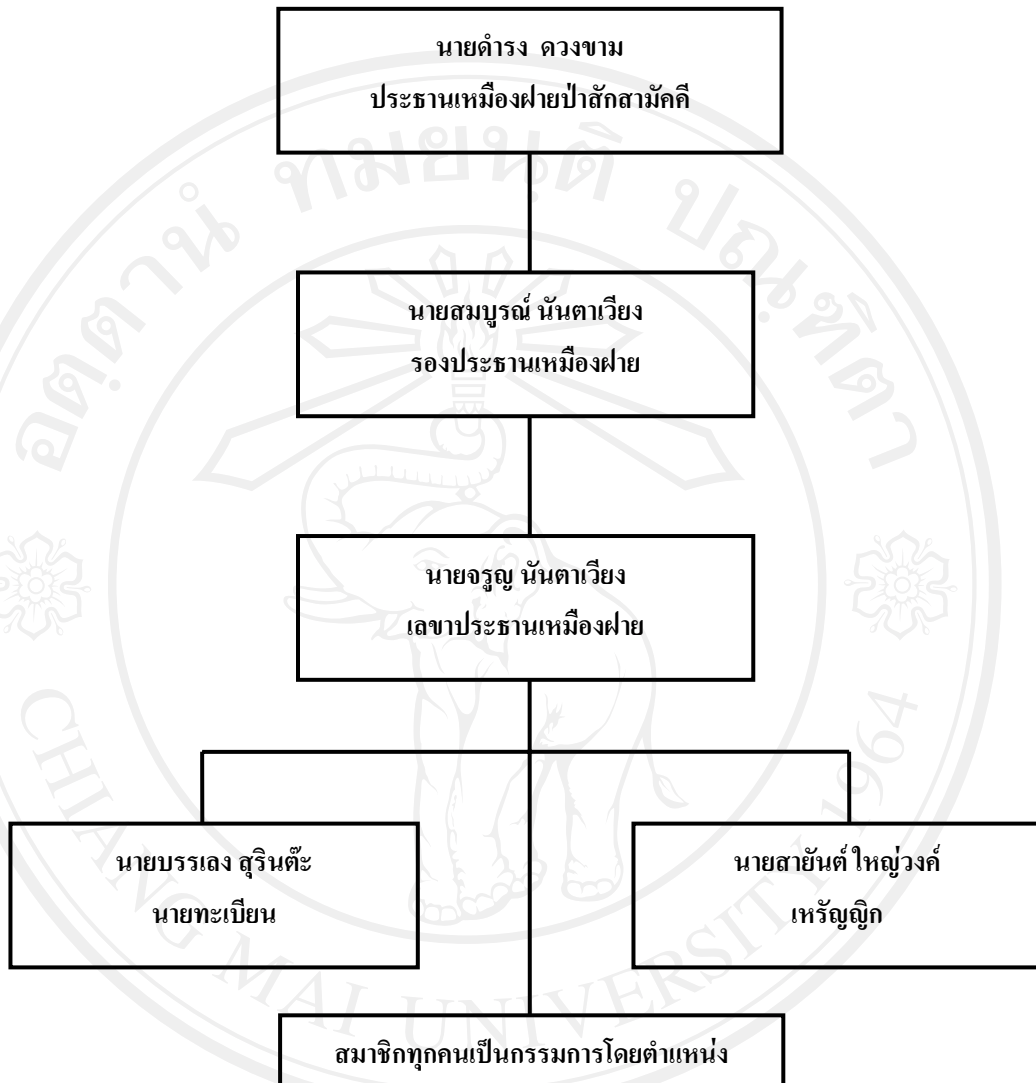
นายดำรง ดวงขาม
ประธานเหมืองฝายป่าสักสามัคคี

นายสมบูรณ์ นันตาเวียง
รองประธานเหมืองฝาย

นายจรูญ นันตาเวียง
เลขาประธานเหมืองฝาย

นายบรรเลง สุรินต๊ะ
นายทะเบียน

นายสายันต์ ใหญ่วงค์
เหรัญญิก

สมาชิกทุกคนเป็นกรรมการโดยตำแหน่ง

CHIANG MAI UNIVERSITY 1964